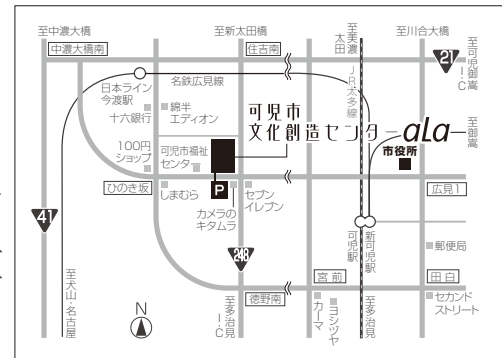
至中濃大橋

至新太田橋

至美濃太田

至川合大橋

中濃大橋南

住吉南

21

至可児御嵩IC

名鉄広見線

日本ライン今渡駅

JR太多線

綿半

十六銀行

エディオン

可児市文化創造センターala

至可児

市役所

100円ショップ

可児市福祉センター

P

ひのき坂

しまむら

セブンイレブン

広見1

カメラのキタムラ

41

248

可児駅

新可児駅

郵便局

宮前

田白

至犬山・名古屋

N

至多治見IC

徳野南

カーマ

ヨシヅヤ

至多治見

セカンドストリート